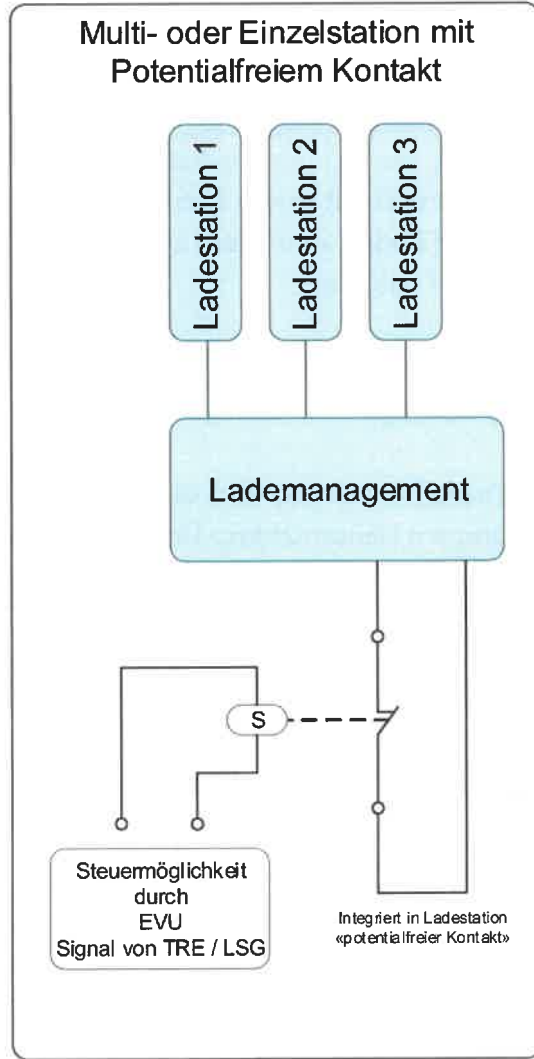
Multi- oder Einzelstation mit Potentialfreiem Kontakt

Ladestation 1

Ladestation 2

Ladestation 3

Lademanagement

S

Steuermöglichkeit durch EVU Signal von TRE / LSG

Integriert in Ladestation «potentialfreier Kontakt»